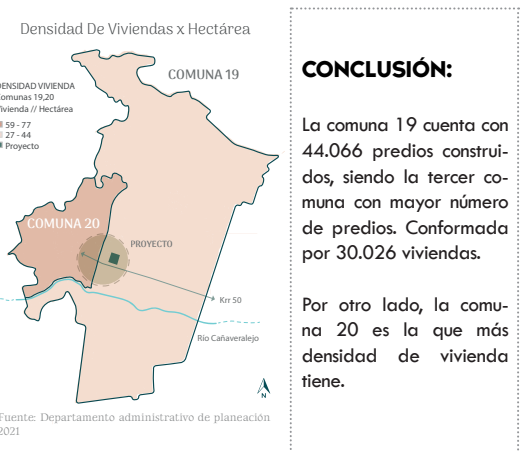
Densidad De Viviendas x Hectárea

DENSIDAD VIVIENDA
Comunas 19,20
Vivienda // Hectárea
59 - 77
27 - 44
Proyecto

COMUNA 19

COMUNA 20

PROYECTO

Krr 50

Río Cañaveralejo

N

Fuente: Departamento administrativo de planeación 2021

CONCLUSIÓN:

La comuna 19 cuenta con 44.066 predios construidos, siendo la tercer comuna con mayor número de predios. Conformada por 30.026 viviendas.

Por otro lado, la comuna 20 es la que más densidad de vivienda tiene.